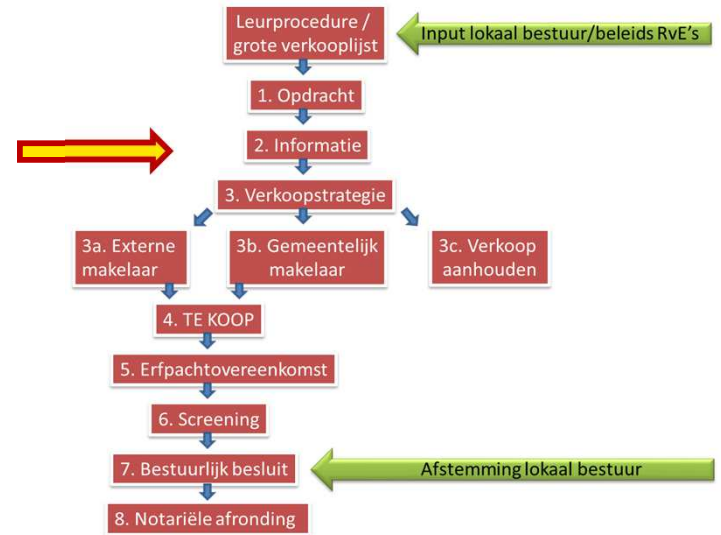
Leurprocedure / grote verkooplijst

Input lokaal bestuur/beleids RvE's

1. Opdracht

2. Informatie

3. Verkoopstrategie

3a. Externe makelaar

3b. Gemeentelijk makelaar

3c. Verkoop aanhouden

4. TE KOOP

5. Erfpachtovereenkomst

6. Screening

7. Bestuurlijk besluit

Afstemming lokaal bestuur

8. Notariële afronding